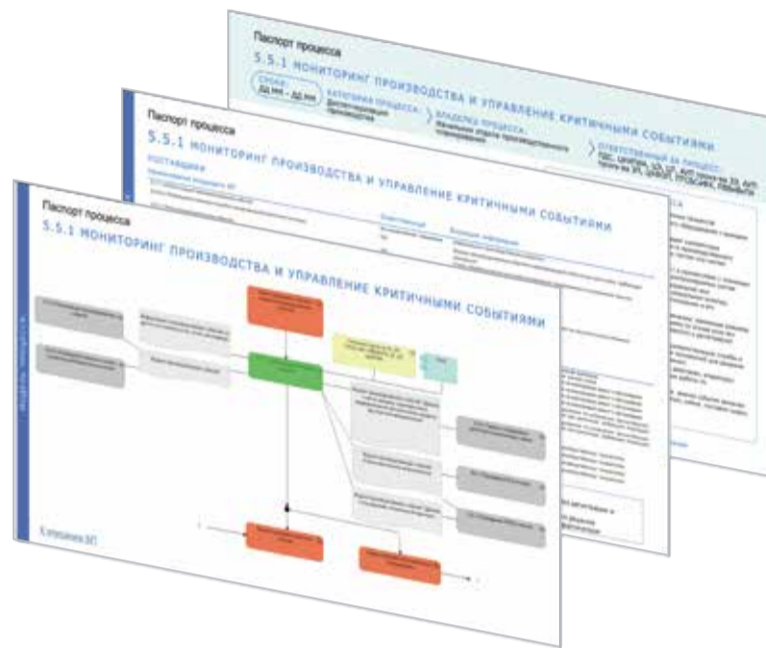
Паспорт процесса

5.5.1 МОНИТОРИНГ ПРОИЗВОДСТВА И УПРАВЛЕНИЕ КРИТИЧНЫМИ СОБЫТИЯМИ

СРОКИ:
ДД.ММ – ДД.ММ

КАТЕГОРИЯ ПРОЦЕССА:
Диспетчеризация производства

ВЛАДЕЛЕЦ ПРОЦЕССА:
Начальник отдела производственного планирования

ОТВЕТСТВЕННЫЙ ЗА ПРОЦЕСС:
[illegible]

Паспорт процесса

5.5.1 МОНИТОРИНГ ПРОИЗВОДСТВА И УПРАВЛЕНИЕ КРИТИЧНЫМИ СОБЫТИЯМИ

ПОСТАВЩИКИ

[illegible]

Паспорт процесса

5.5.1 МОНИТОРИНГ ПРОИЗВОДСТВА И УПРАВЛЕНИЕ КРИТИЧНЫМИ СОБЫТИЯМИ

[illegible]

К описанию БП